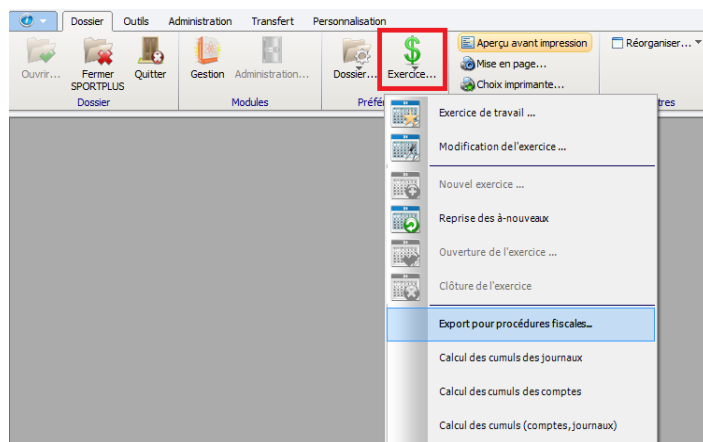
Dossier Outils Administration Transfert Personnalisation

Ouvrir... Fermer SPORTPLUS Quitter
Dossier

Gestion Administration...
Modules

Dossier... Exercice...
Préfé

Aperçu avant impression
Mise en page...
Choix imprimante...

Réorganiser...
tres

Exercice de travail ...
Modification de l'exercice ...
Nouvel exercice ...
Reprise des à-nouveaux
Ouverture de l'exercice ...
Clôture de l'exercice
Export pour procédures fiscales...
Calcul des cumuls des journaux
Calcul des cumuls des comptes
Calcul des cumuls (comptes, journaux)